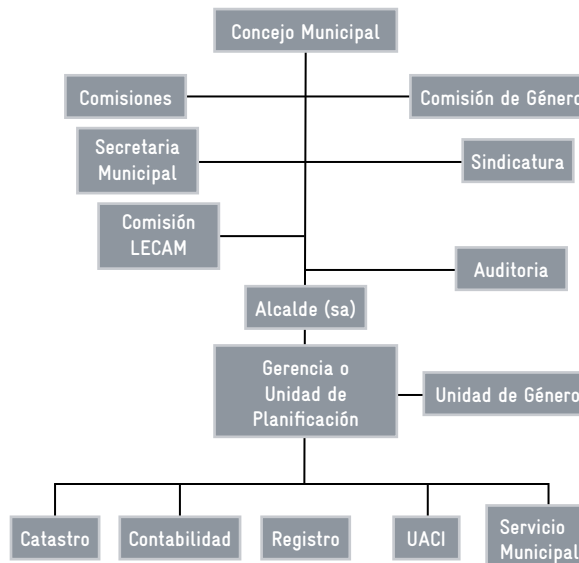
Concejo Municipal

Comisiones

Comisión de Género

Secretaria Municipal

Sindicatura

Comisión LECAM

Auditoria

Alcalde (sa)

Gerencia o Unidad de Planificación

Unidad de Género

Catastro

Contabilidad

Registro

UACI

Servicio Municipal